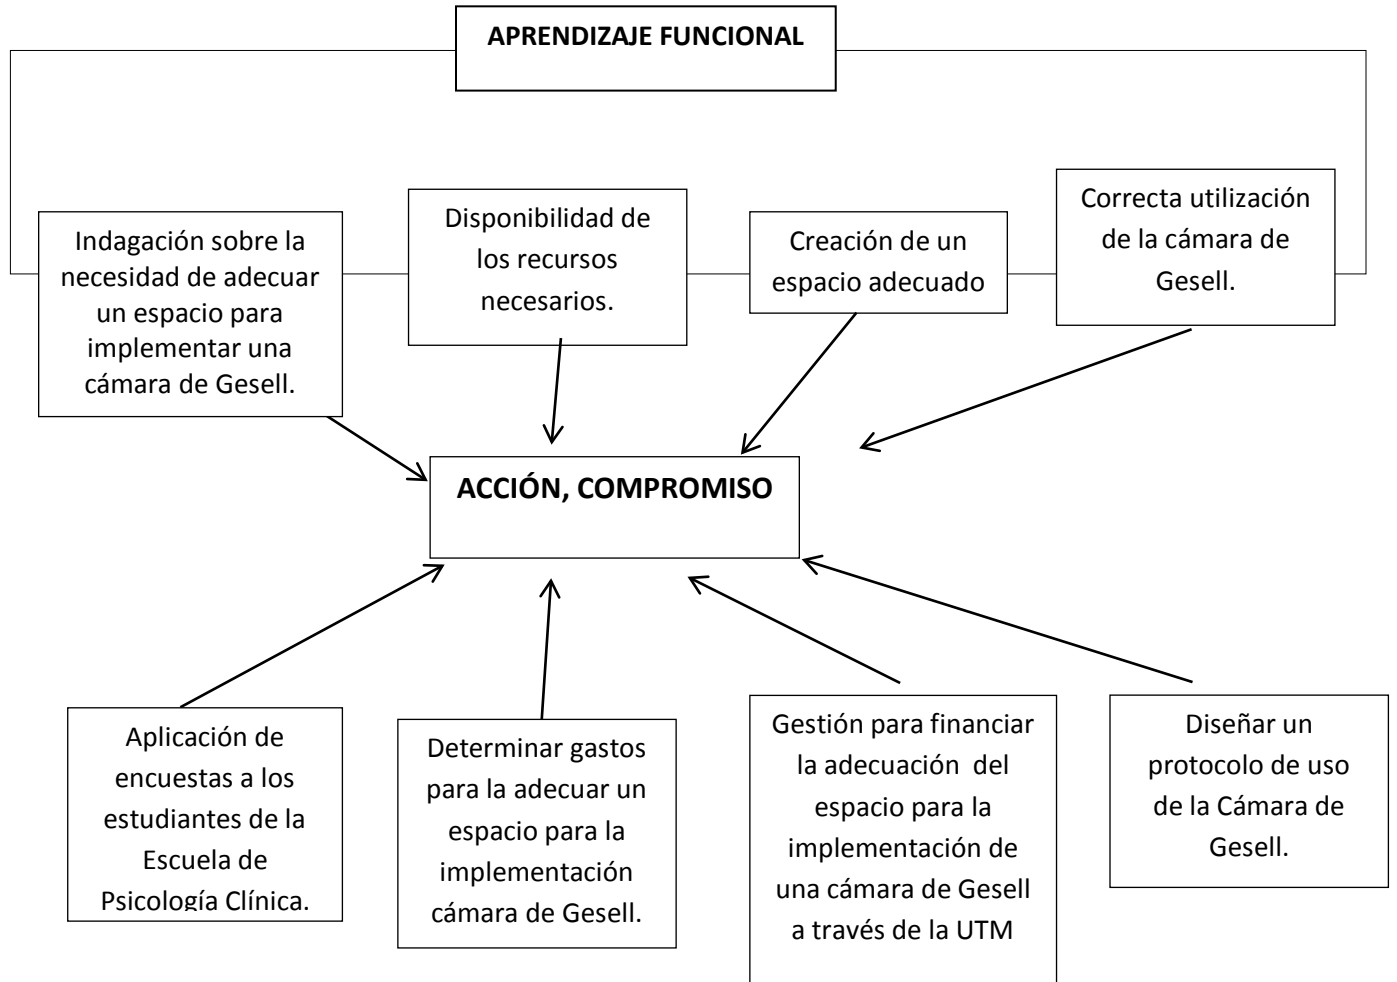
APRENDIZAJE FUNCIONAL

Indagación sobre la necesidad de adecuar un espacio para implementar una cámara de Gesell.

Disponibilidad de los recursos necesarios.

Creación de un espacio adecuado

Correcta utilización de la cámara de Gesell.

ACCIÓN, COMPROMISO

Aplicación de encuestas a los estudiantes de la Escuela de Psicología Clínica.

Determinar gastos para la adecuar un espacio para la implementación cámara de Gesell.

Gestión para financiar la adecuación del espacio para la implementación de una cámara de Gesell a través de la UTM

Diseñar un protocolo de uso de la Cámara de Gesell.